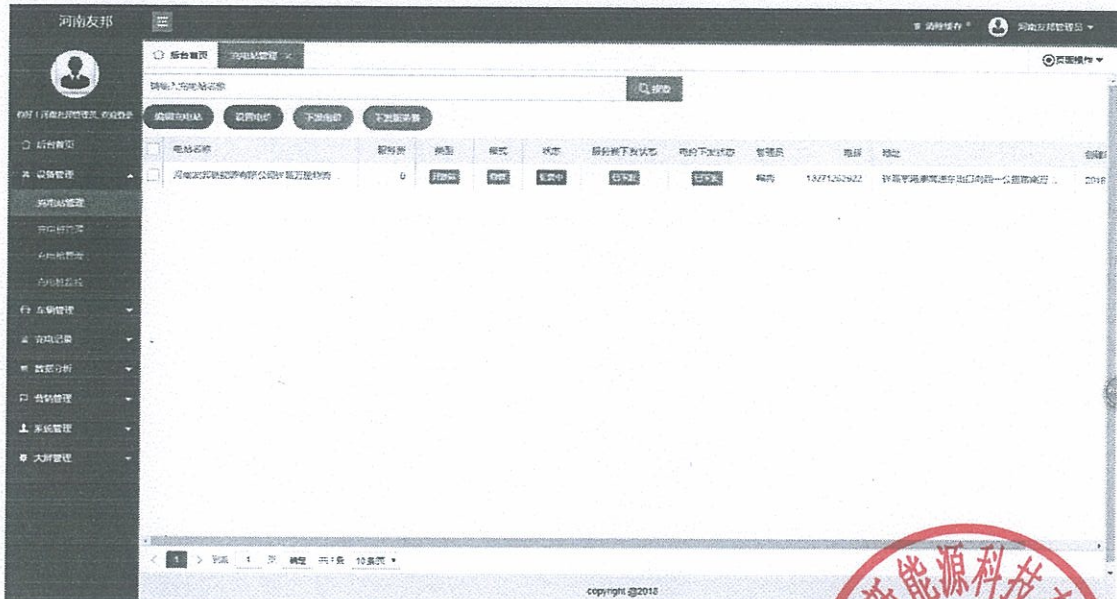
河南友邦

清除缓存 河南友邦管理员

你好！河南友邦管理员，欢迎登录

后台首页
设备管理
充电站管理
充电桩管理
充电桩管理
充电桩监控
车辆管理
充电记录
数据分析
营销管理
系统管理
大屏管理

后台首页 充电站管理

页面操作

请输入充电站名称

搜索

编辑充电站 设置电价 下发电价 下发配置

| | 电站名称 | 桩数量 | 类型 | 模式 | 状态 | 服务费下发状态 | 电价下发状态 | 管理员 | 电话 | 地址 | 创建 |
|---|---|---|---|---|---|---|---|---|---|---|---|
| | 河南友邦新能源有限公司许昌万... | 6 | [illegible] | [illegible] | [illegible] | 已下发 | 已下发 | 杨青 | 13271262622 | 许昌市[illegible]... | 2018 |

1 到第 1 页 确定 共1条 10条/页

copyright @2018

新能源科技